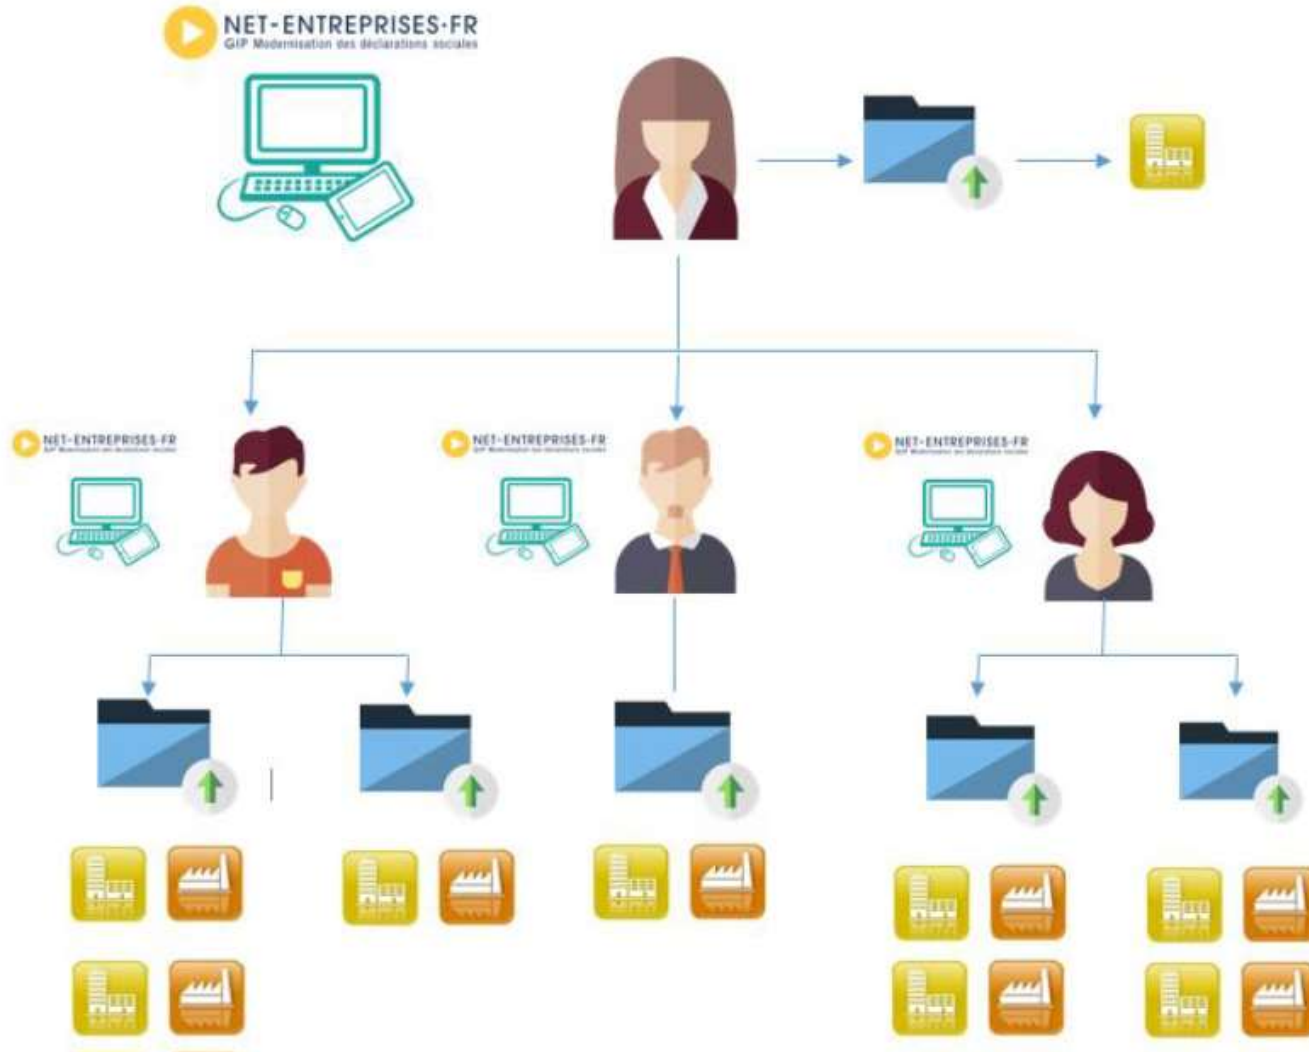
NET-ENTREPRISES·FR
GIP Modernisation des déclarations sociales

NET-ENTREPRISES·FR
GIP Modernisation des déclarations sociales

NET-ENTREPRISES·FR
GIP Modernisation des déclarations sociales

NET-ENTREPRISES·FR
GIP Modernisation des déclarations sociales